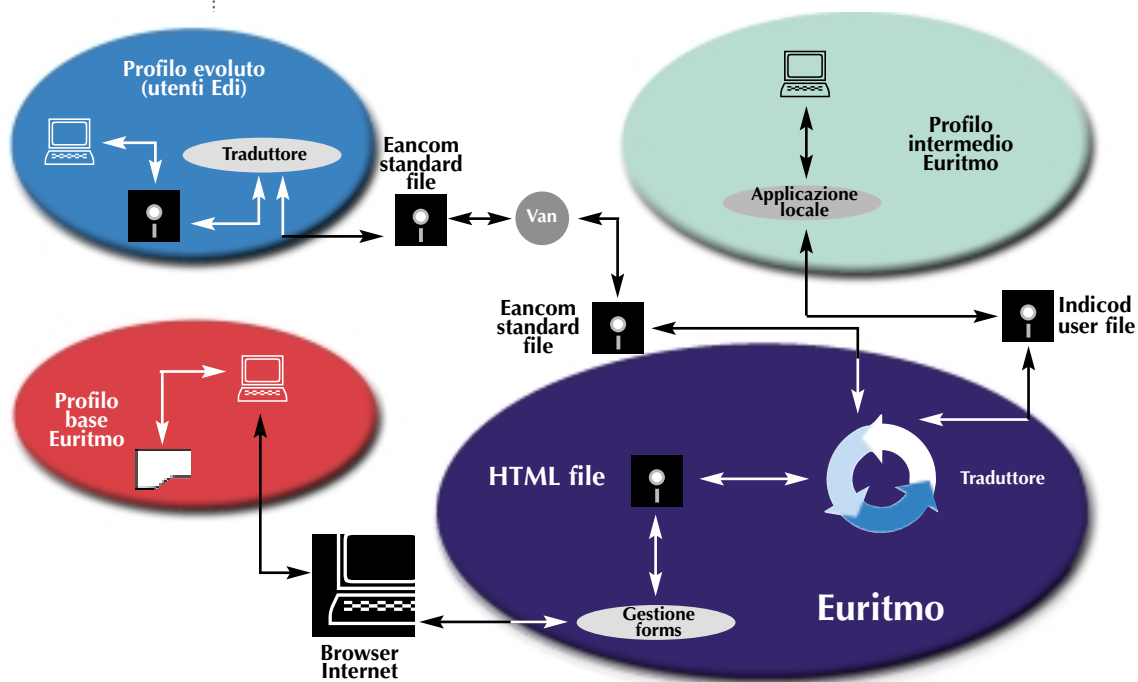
Profilo evoluto
(utenti Edi)

Traduttore

Eancom
standard
file

Van

Applicazione
locale

Profilo
intermedio
Euritmo

Eancom
standard
file

Indicod
user file

Profilo
base
Euritmo

HTML file

Traduttore

Gestione
forms

Euritmo

Browser
Internet